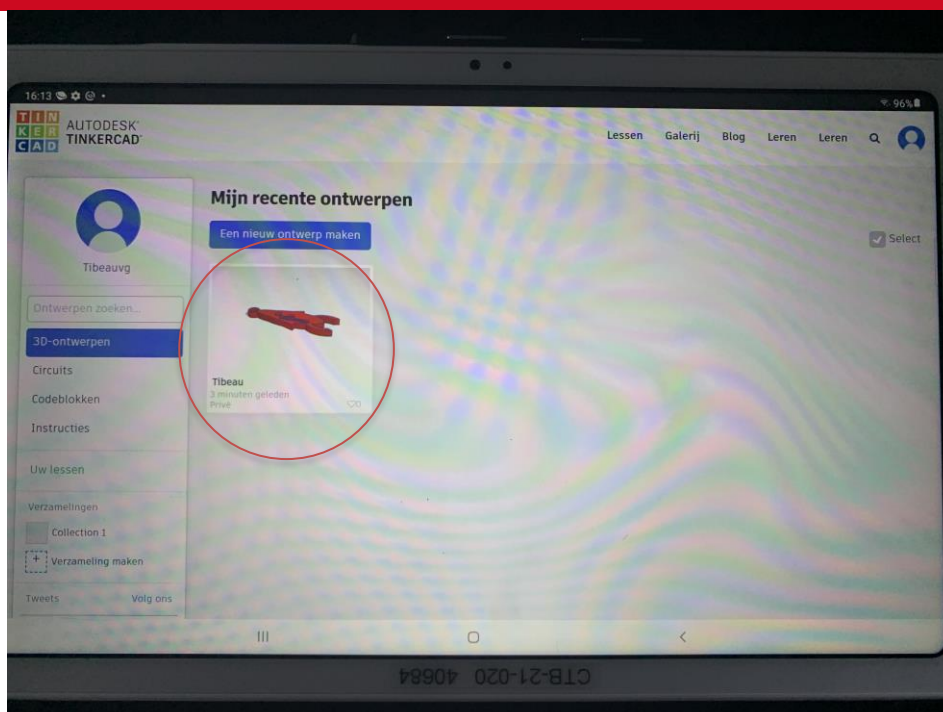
16:13

96%

TIN
KER
CAD

AUTODESK
TINKERCAD

Lessen Galerij Blog Leren Leren

Tibeauvg

Ontwerpen zoeken...

3D-ontwerpen

Circuits

Codeblokken

Instructies

Uw lessen

Verzamelingen

Collection 1

Verzameling maken

Tweets Volg ons

Mijn recente ontwerpen

Een nieuw ontwerp maken

Select

Tibeau
2 minuten geleden
Privé

CTB-21-020 40684